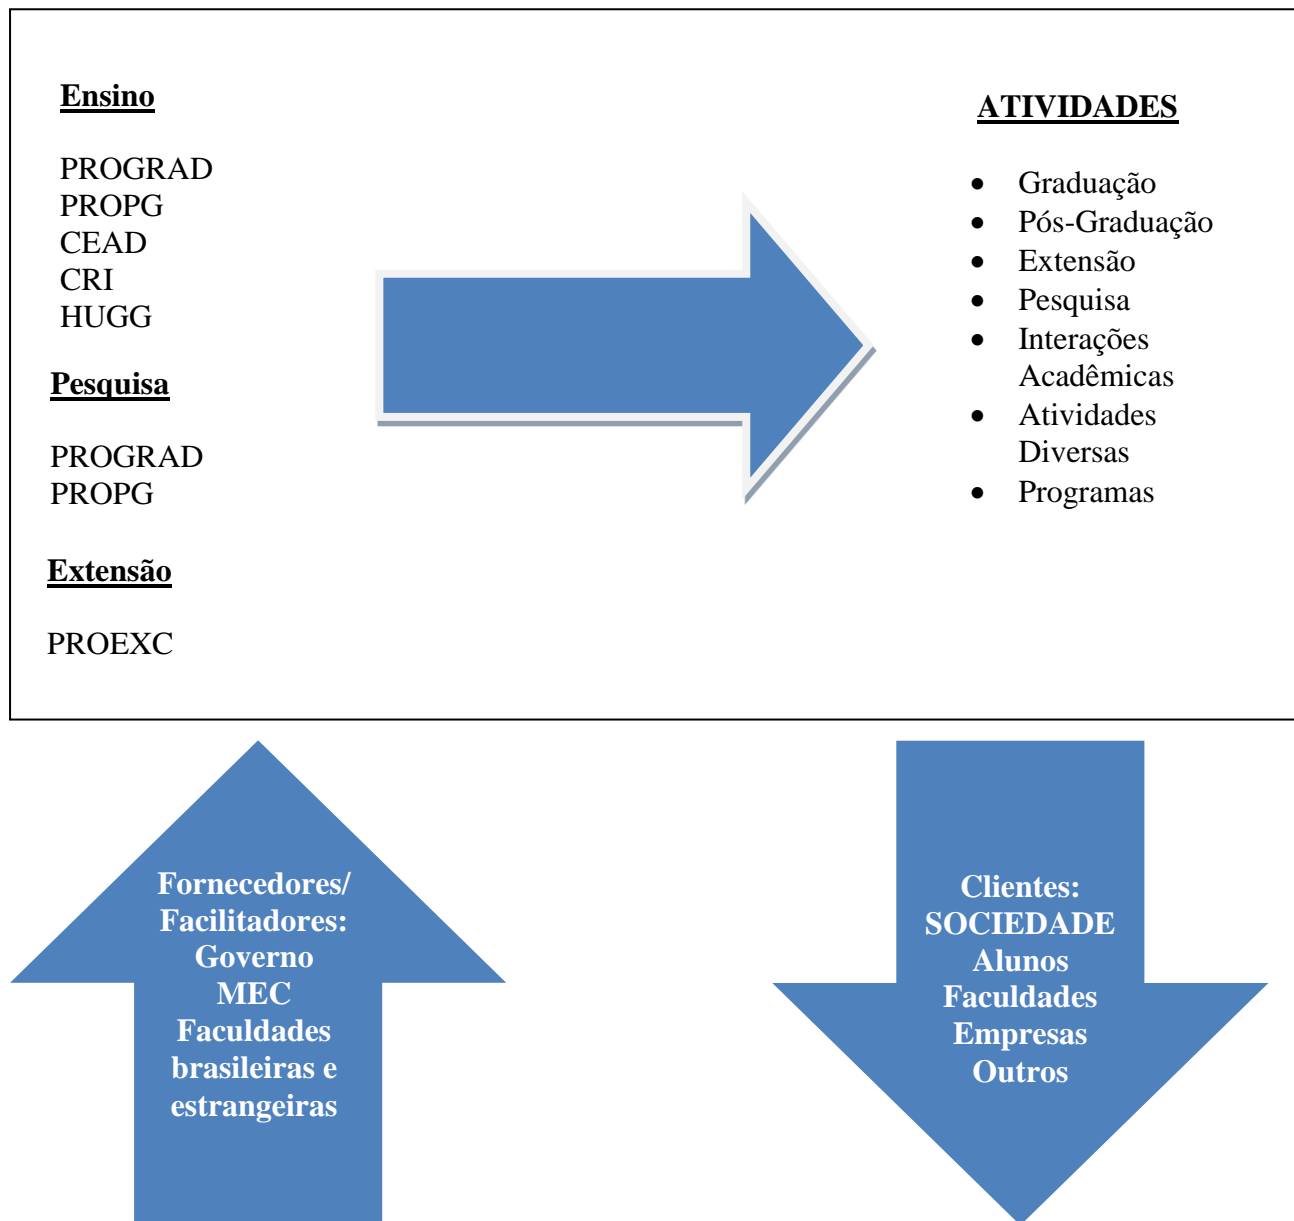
Ensino

PROGRAD
PROPG
CEAD
CRI
HUGG

Pesquisa

PROGRAD
PROPG

Extensão

PROEXC

ATIVIDADES

- Graduação
- Pós-Graduação
- Extensão
- Pesquisa
- Interações Acadêmicas
- Atividades Diversas
- Programas

Fornecedores/ Facilitadores: Governo MEC Faculdades brasileiras e estrangeiras

Clientes: SOCIEDADE Alunos Faculdades Empresas Outros